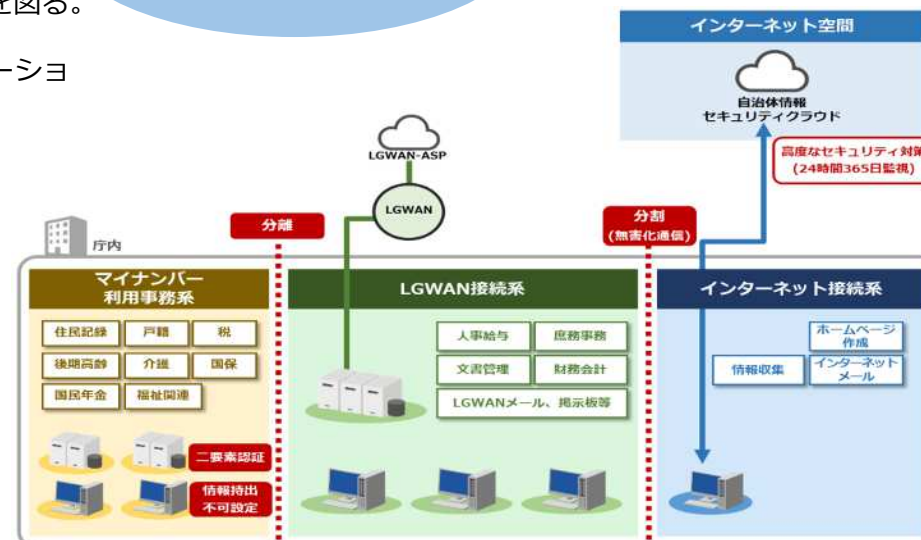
を図る。

ーショ

インターネット空間

自治体情報
セキュリティクラウド

高度なセキュリティ対策
(24時間365日監視)

LGWAN-ASP

LGWAN

分離

分割
(無害化通信)

庁内

マイナンバー
利用事務系

住民記録 | 戸籍 | 税
後期高齢 | 介護 | 国保
国民年金 | 福祉関連

二要素認証

情報持出
不可設定

LGWAN接続系

人事給与 | 庶務事務
文書管理 | 財務会計
LGWANメール、掲示板等

インターネット接続系

ホームページ
作成

情報収集

インターネット
メール